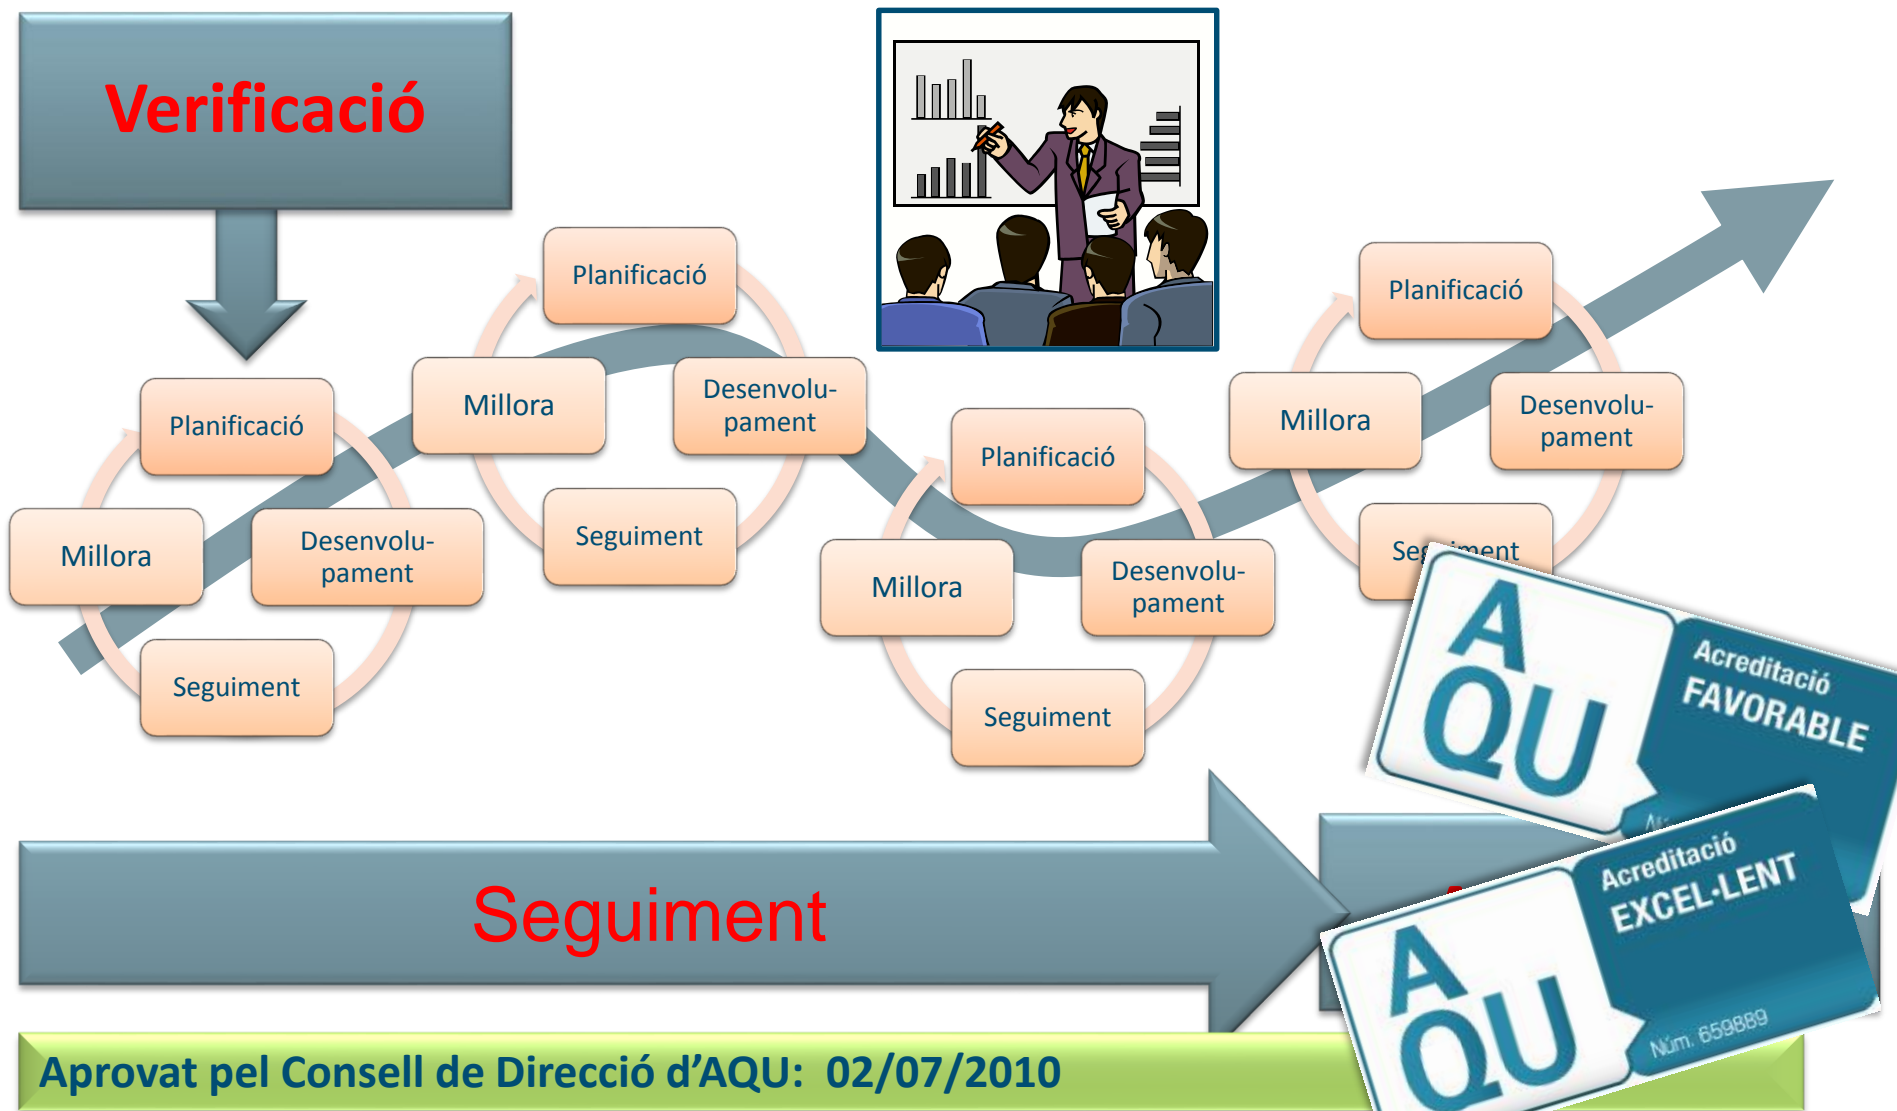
Verificació

Planificació
Millora
Desenvolupament
Seguiment

Planificació
Millora
Desenvolupament
Seguiment

Planificació
Millora
Desenvolupament
Seguiment

Planificació
Millora
Desenvolupament
Se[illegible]ment

AQU
Acreditació
FAVORABLE

AQU
Acreditació
EXCEL·LENT
Núm. 659889

Seguiment

Aprovat pel Consell de Direcció d'AQU: 02/07/2010